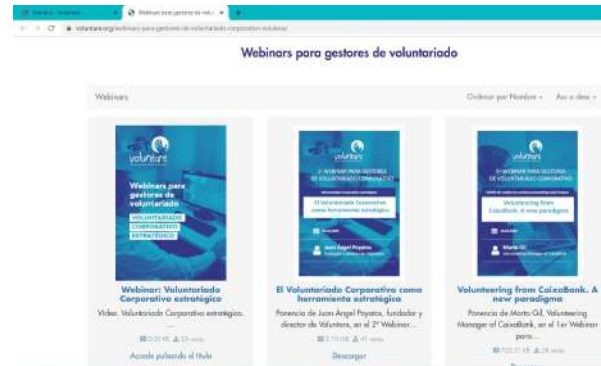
Webinar para gestores de volunt

voluntare.org/webinars-para-gestores-de-voluntariado-corporativo-voluntare/

Webinars para gestores de voluntariado

Webinars

Ordenar por Nombre

Asc o desc

voluntare

Webinars para gestores de voluntariado

VOLUNTARIADO CORPORATIVO ESTRATÉGICO

Webinar: Voluntariado Corporativo estratégico

Video. Voluntariado Corporativo estratégico.

...

Accede pulsando el título

voluntare

2º WEBINAR PARA GESTORES DE VOLUNTARIADO CORPORATIVO

El Voluntariado Corporativo como herramienta estratégica

Juan Ángel Poyatos

El Voluntariado Corporativo como herramienta estratégica

Ponencia de Juan Angel Poyatos, fundador y director de Voluntare, en el 2º Webinar...

Descargar

voluntare

1º WEBINAR PARA GESTORES DE VOLUNTARIADO CORPORATIVO

Volunteering from CaixaBank. A new paradigm

Marta Gil

Volunteering from CaixaBank. A new paradigm

Ponencia de Marta Gil, Volunteering Manager of CaixaBank, en el 1er Webinar para...